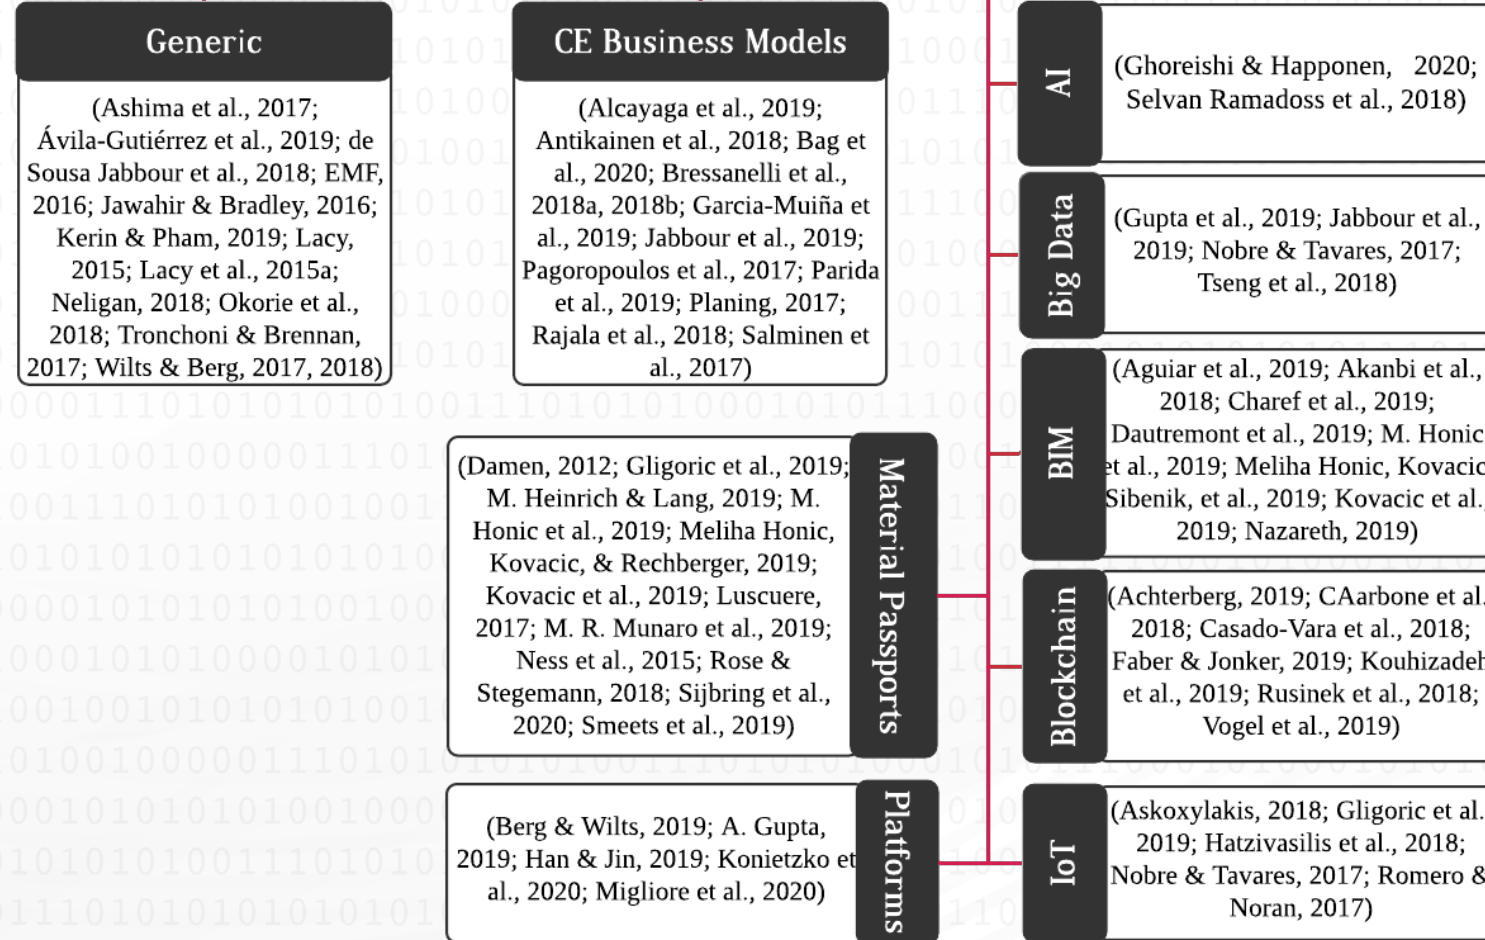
Generic

(Ashima et al., 2017; Ávila-Gutiérrez et al., 2019; de Sousa Jabbour et al., 2018; EMF, 2016; Jawahir & Bradley, 2016; Kerin & Pham, 2019; Lacy, 2015; Lacy et al., 2015a; Neligan, 2018; Okorie et al., 2018; Tronchoni & Brennan, 2017; Wilts & Berg, 2017, 2018)

CE Business Models

(Alcayaga et al., 2019; Antikainen et al., 2018; Bag et al., 2020; Bressanelli et al., 2018a, 2018b; Garcia-Muiña et al., 2019; Jabbour et al., 2019; Pagoropoulos et al., 2017; Parida et al., 2019; Planing, 2017; Rajala et al., 2018; Salminen et al., 2017)

AI

(Ghoreishi & Happonen, 2020; Selvan Ramadoss et al., 2018)

Big Data

(Gupta et al., 2019; Jabbour et al., 2019; Nobre & Tavares, 2017; Tseng et al., 2018)

BIM

(Aguiar et al., 2019; Akanbi et al., 2018; Charef et al., 2019; Dautremont et al., 2019; M. Honic et al., 2019; Meliha Honic, Kovacic Sibenik, et al., 2019; Kovacic et al., 2019; Nazareth, 2019)

Material Passports

(Damen, 2012; Gligoric et al., 2019; M. Heinrich & Lang, 2019; M. Honic et al., 2019; Meliha Honic, Kovacic, & Rechberger, 2019; Kovacic et al., 2019; Luscuere, 2017; M. R. Munaro et al., 2019; Ness et al., 2015; Rose & Stegemann, 2018; Sijbring et al., 2020; Smeets et al., 2019)

Blockchain

(Achterberg, 2019; CAarbone et al. 2018; Casado-Vara et al., 2018; Faber & Jonker, 2019; Kouhizadeh et al., 2019; Rusinek et al., 2018; Vogel et al., 2019)

Platforms

(Berg & Wilts, 2019; A. Gupta, 2019; Han & Jin, 2019; Konietzko et al., 2020; Migliore et al., 2020)

IoT

(Askoxylakis, 2018; Gligoric et al. 2019; Hatzivasilis et al., 2018; Nobre & Tavares, 2017; Romero & Noran, 2017)